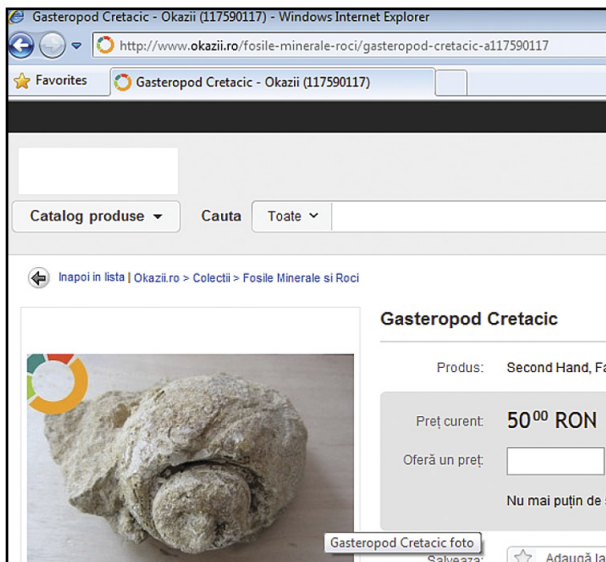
Gasteropod Cretacic - Okazii (117590117) - Windows Internet Explorer

http://www.okazii.ro/fosile-minerale-roci/gasteropod-cretacic-a117590117

Favorites

Gasteropod Cretacic - Okazii (117590117)

Catalog produse

Cauta

Toate

Inapoi in lista | Okazii.ro > Colectii > Fosile Minerale si Roci

Gasteropod Cretacic

Produs: Second Hand, F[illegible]

Preț curent: $50^{00}$ RON

Oferă un preț:

Nu mai puțin de s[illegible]

Gasteropod Cretacic foto

Salveaza

Adaugă la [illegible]